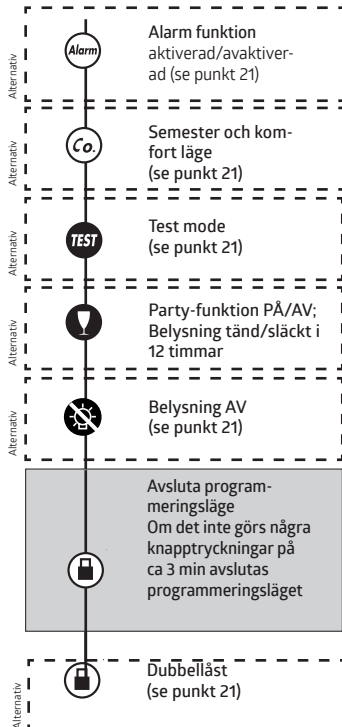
Alternativ

Alarm

Alarm funktion aktiverad/avaktiverad (se punkt 21)

Alternativ

Co.

Semester och komfort läge (se punkt 21)

Alternativ

TEST

Test mode (se punkt 21)

Alternativ

Party-funktion PÅ/AV; Belysning tänd/släckt i 12 timmar

Alternativ

Belysning AV (se punkt 21)

Avsluta programmeringsläge
Om det inte görs några knapptryckningar på ca 3 min avslutas programmeringsläget

Alternativ

Dubbellåst (se punkt 21)